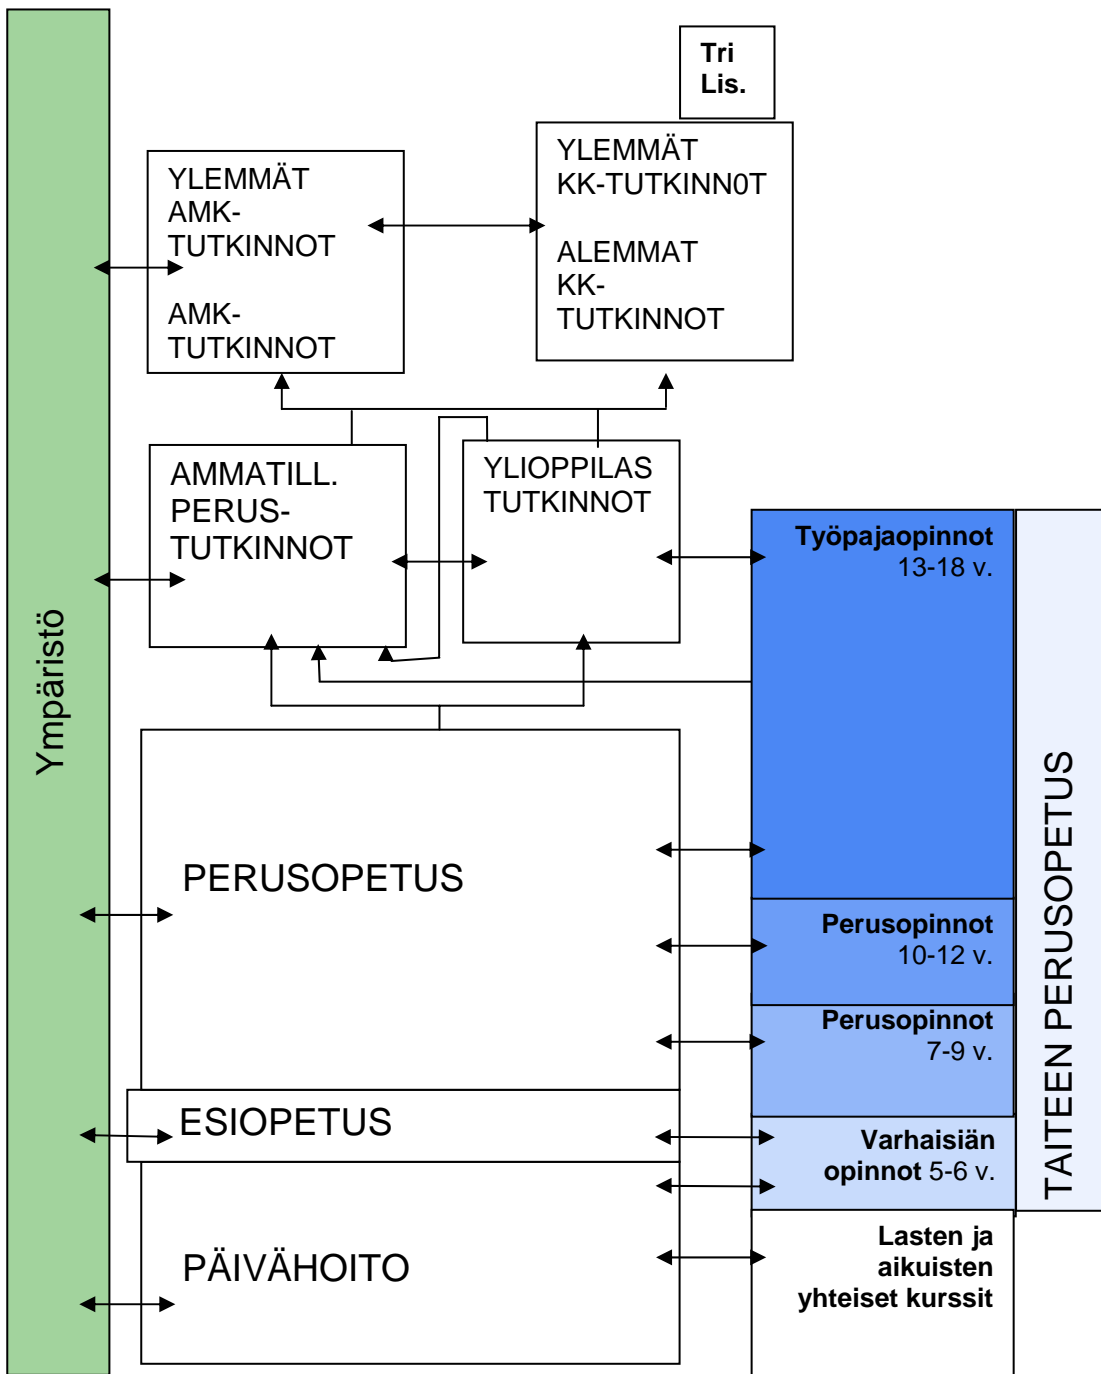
Ympäristö

Tri
Lis.

YLEMMÄT
AMK-
TUTKINNOT

AMK-
TUTKINNOT

YLEMMÄT
KK-TUTKINN0T

ALEMMAT
KK-
TUTKINNOT

AMMATILL.
PERUS-
TUTKINNOT

YLIOPPILAS
TUTKINNOT

Työpajaopinnot
13-18 v.

PERUSOPETUS

Perusopinnot
10-12 v.

Perusopinnot
7-9 v.

ESIOPETUS

Varhaisiän
opinnot 5-6 v.

PÄIVÄHOITO

Lasten ja
aikuisten
yhteiset kurssit

TAITEEN PERUSOPETUS